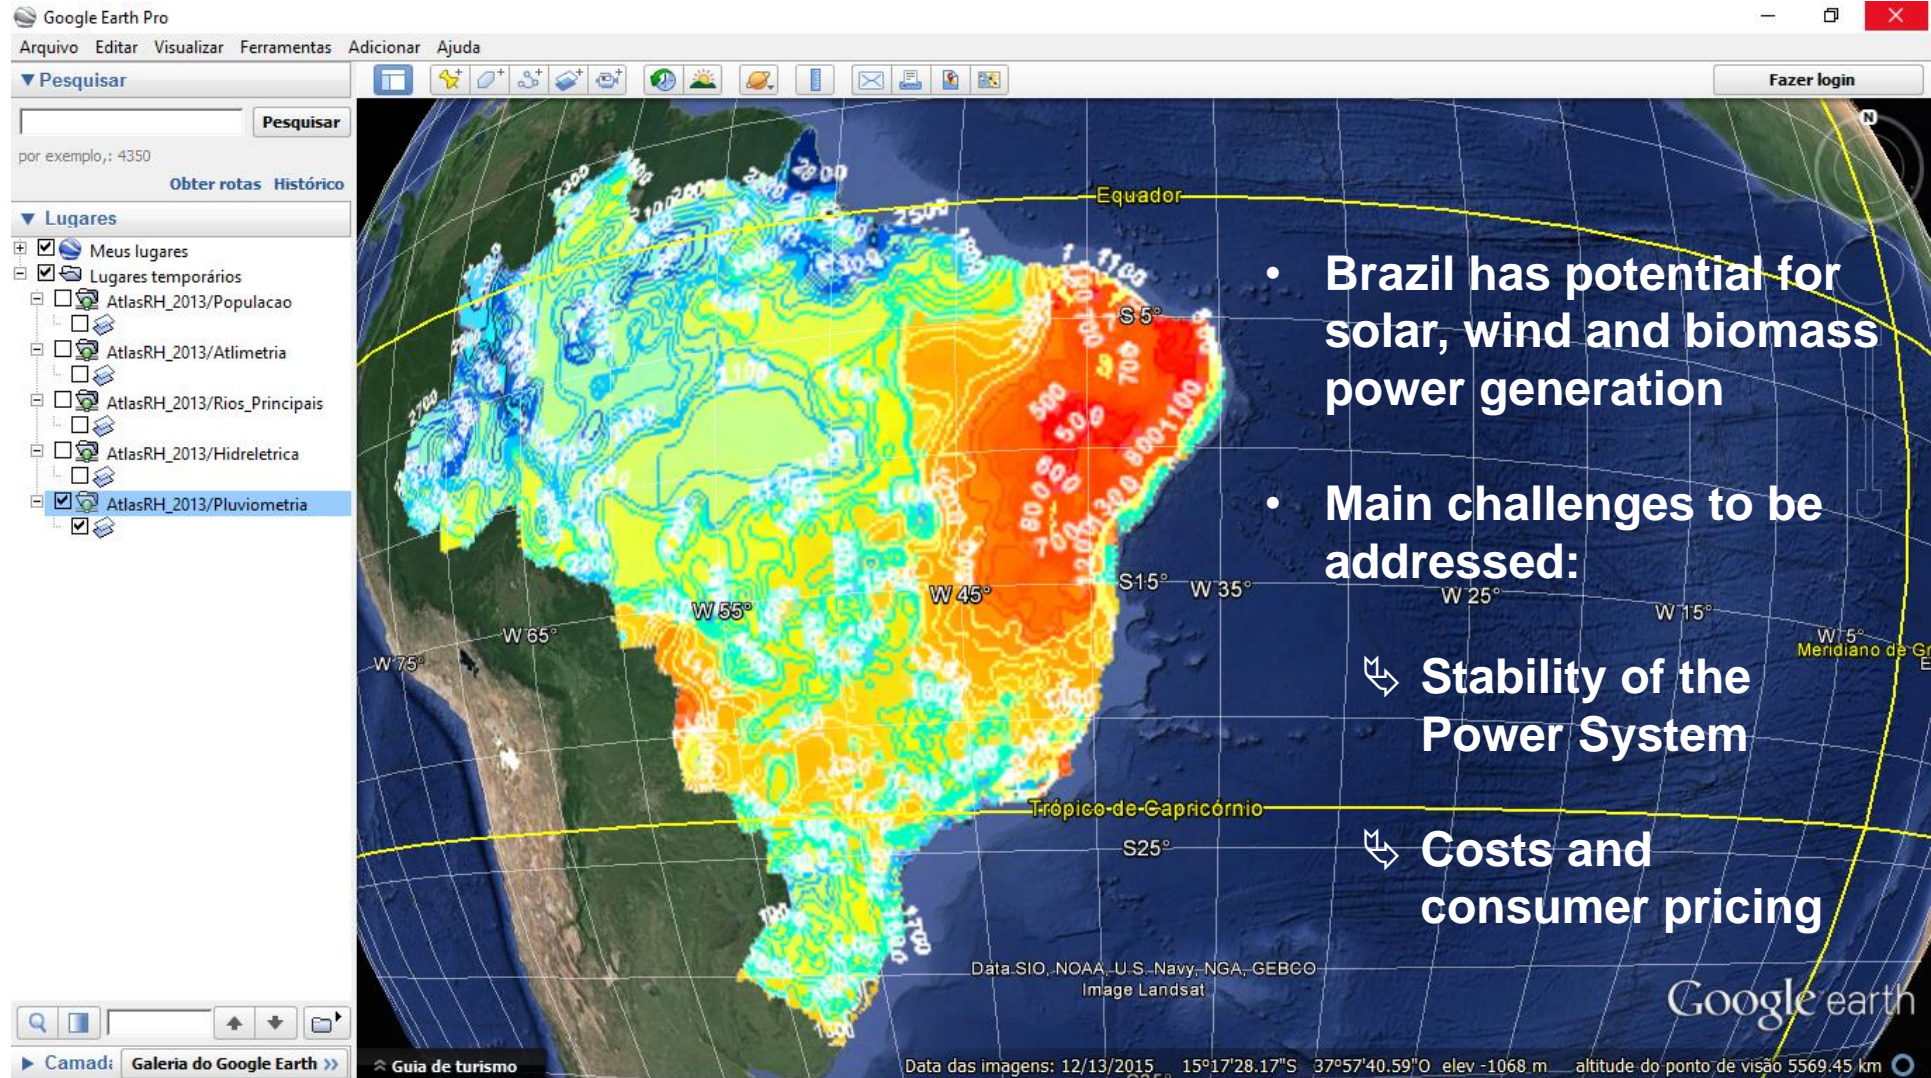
Google Earth Pro

Arquivo Editar Visualizar Ferramentas Adicionar Ajuda

▼ Pesquisar

Pesquisar

por exemplo,: 4350

Obter rotas Histórico

▼ Lugares

Meus lugares
Lugares temporários
AtlasRH_2013/Populacao
AtlasRH_2013/Atlimetria
AtlasRH_2013/Rios_Principais
AtlasRH_2013/Hidreletrica
AtlasRH_2013/Pluviometria

Fazer login

Equador

S 5°

S15°

W 35°

W 25°

W 15°

W 5°

Meridiano de Gr

W 45°

W 55°

W 65°

W 75°

Trópico-de-Capricórnio

S25°

• Brazil has potential for solar, wind and biomass power generation

• Main challenges to be addressed:

Stability of the Power System

Costs and consumer pricing

Data SIO, NOAA, U.S. Navy, NGA, GEBCO
Image Landsat

Google earth

▶ Camad: Galeria do Google Earth »

Guia de turismo

Data das imagens: 12/13/2015 15°17'28.17"S 37°57'40.59"O elev -1068 m altitude do ponto de visão 5569.45 km